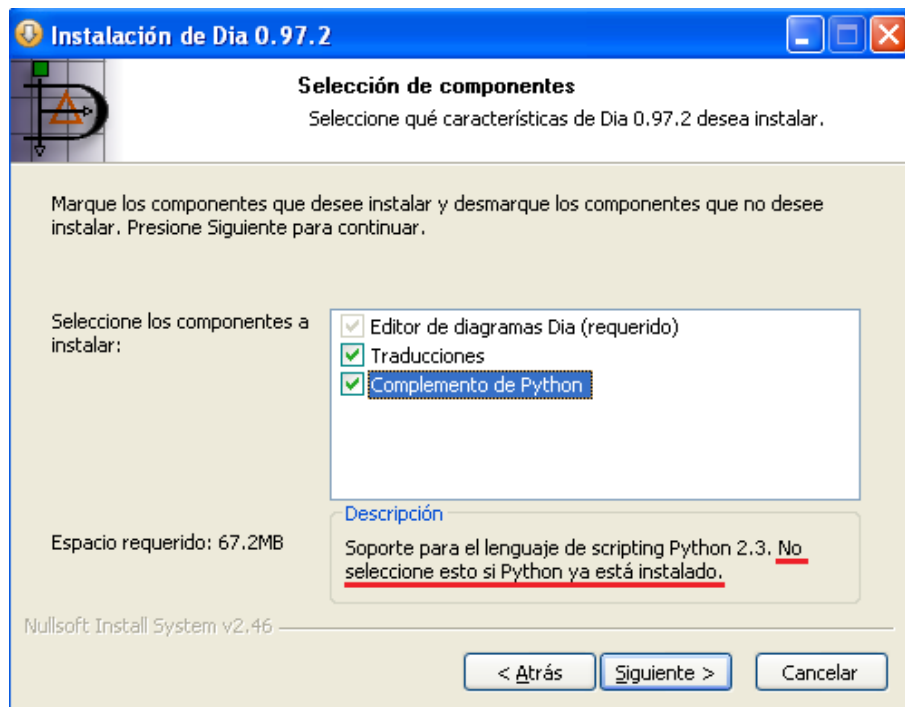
Instalación de Dia 0.97.2

Selección de componentes

Seleccione qué características de Dia 0.97.2 desea instalar.

Marque los componentes que desee instalar y desmarque los componentes que no desee instalar. Presione Siguiente para continuar.

Seleccione los componentes a instalar:

Editor de diagramas Dia (requerido)
Traducciones
Complemento de Python

Descripción

Soporte para el lenguaje de scripting Python 2.3. No seleccione esto si Python ya está instalado.

Espacio requerido: 67.2MB

Nullsoft Install System v2.46

< Atrás
Siguiente >
Cancelar